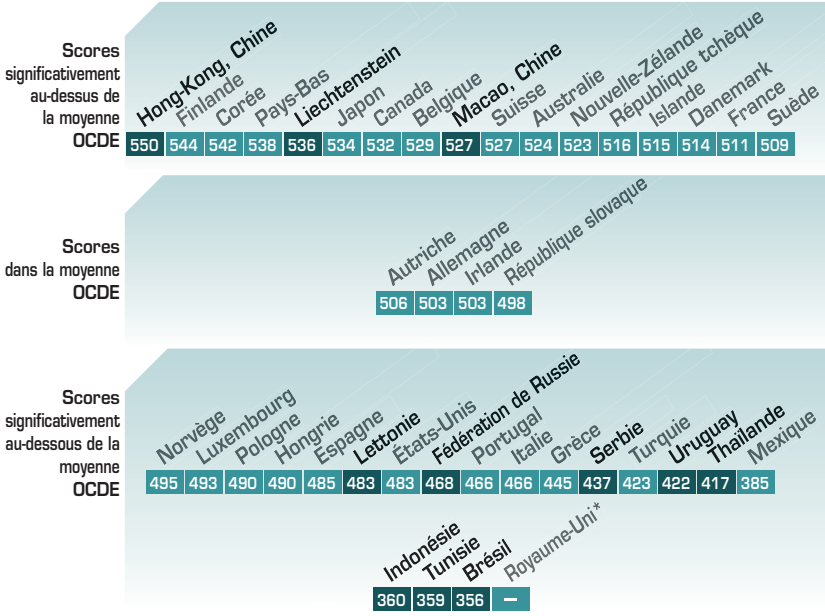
Scores significativement au-dessus de la moyenne OCDE

Hong-Kong, Chine 550
Finlande 544
Corée 542
Pays-Bas 538
Liechtenstein 536
Japon 534
Canada 532
Belgique 529
Macao, Chine 527
Suisse 527
Australie 524
Nouvelle-Zélande 523
République tchèque 516
Islande 515
Danemark 514
France 511
Suède 509

Scores dans la moyenne OCDE

Autriche 506
Allemagne 503
Irlande 503
République slovaque 498

Scores significativement au-dessous de la moyenne OCDE

Norvège 495
Luxembourg 493
Pologne 490
Hongrie 490
Espagne 485
Lettonie 483
États-Unis 483
Fédération de Russie 468
Portugal 466
Italie 466
Grèce 445
Serbie 437
Turquie 423
Uruguay 422
Thaïlande 417
Mexique 385

Indonésie 360
Tunisie 359
Brésil 356
Royaume-Uni* –